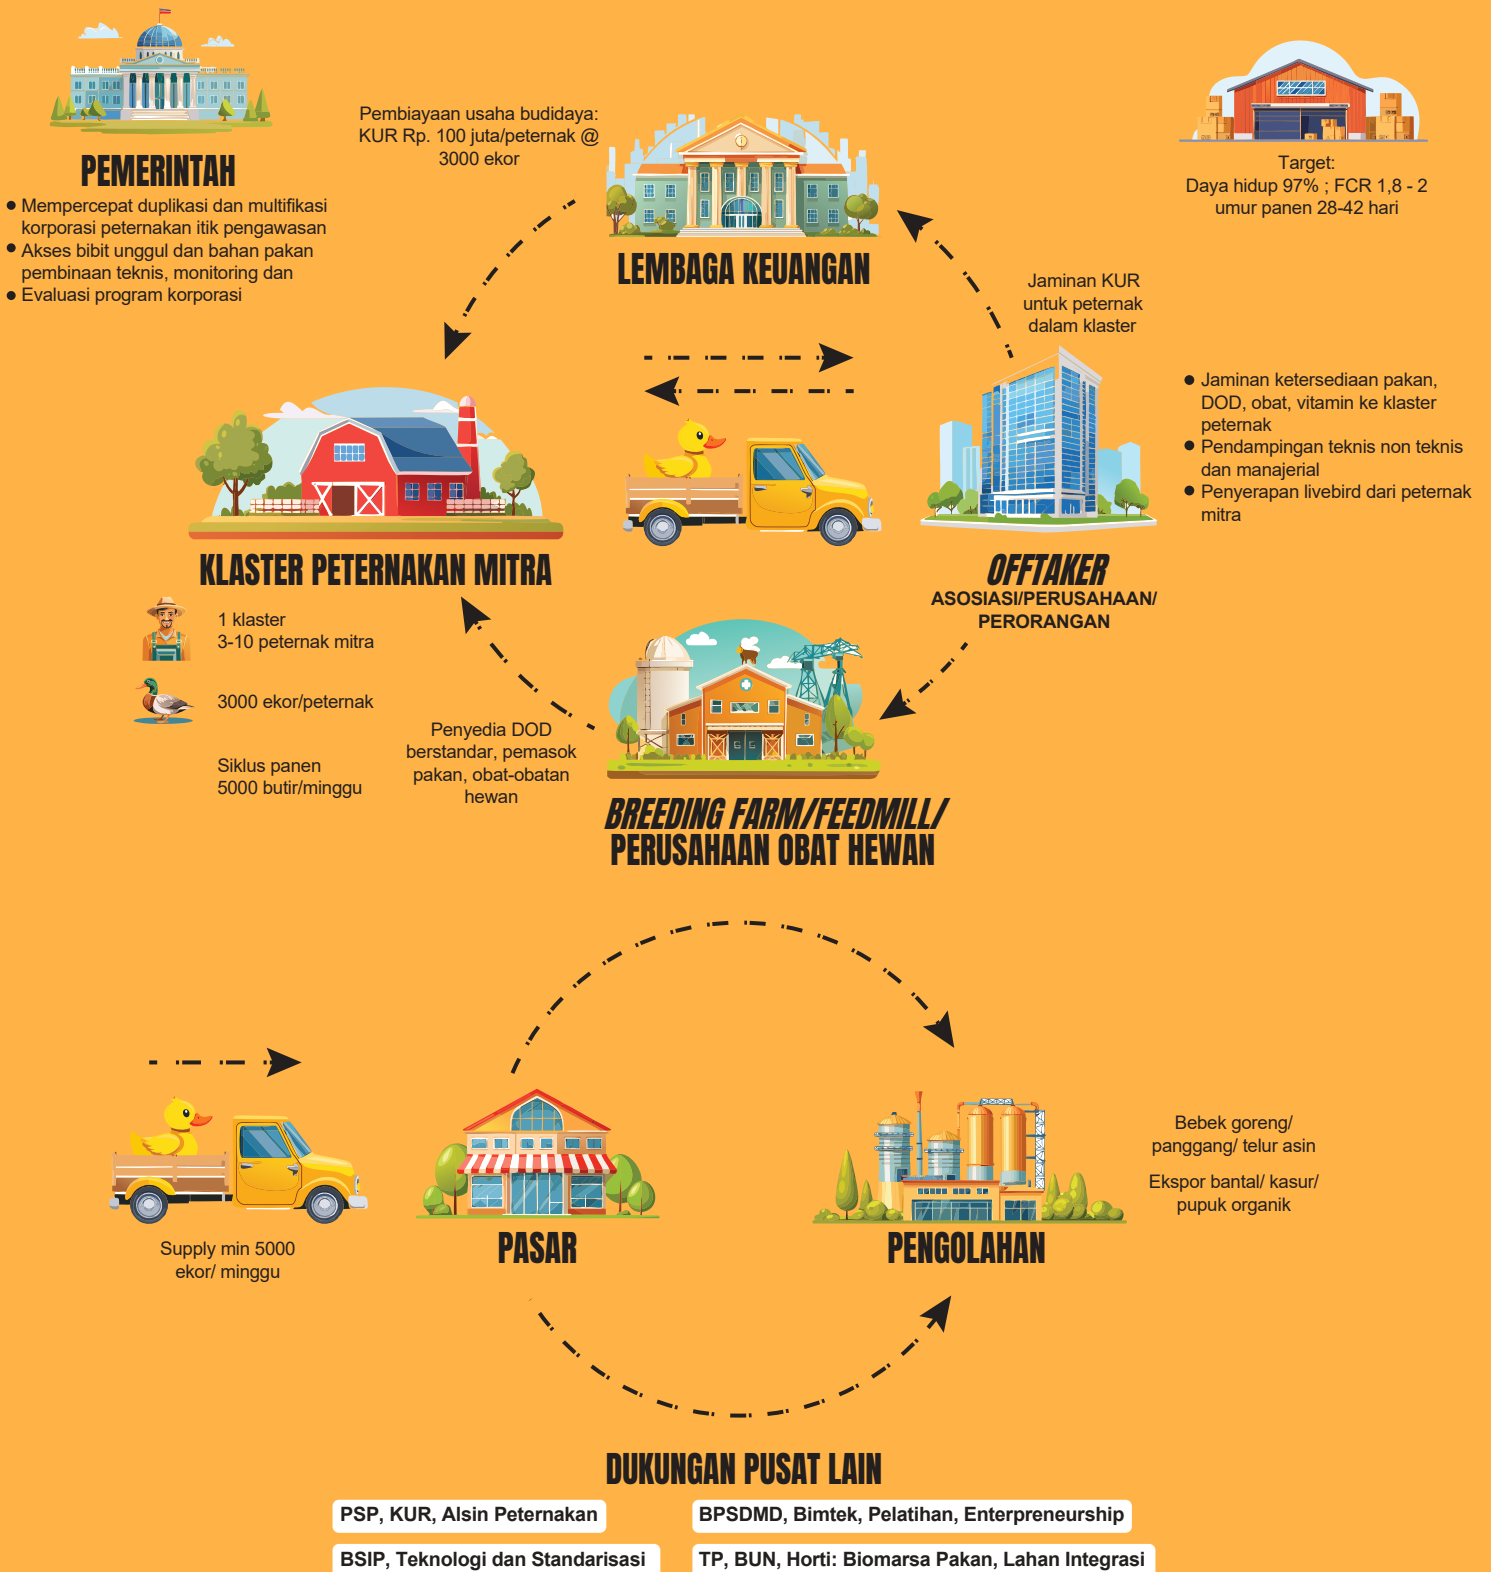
PEMERINTAH

- Mempercepat duplikasi dan multifikasi korporasi peternakan itik pengawasan
- Akses bibit unggul dan bahan pakan pembinaan teknis, monitoring dan
- Evaluasi program korporasi

Pembiayaan usaha budidaya: KUR Rp. 100 juta/peternak @ 3000 ekor

LEMBAGA KEUANGAN

Target:
Daya hidup 97% ; FCR 1,8 - 2
umur panen 28-42 hari

Jaminan KUR untuk peternak dalam klaster

- Jaminan ketersediaan pakan, DOD, obat, vitamin ke klaster peternak
- Pendampingan teknis non teknis dan manajerial
- Penyerapan livebird dari peternak mitra

KLASTER PETERNAKAN MITRA

1 klaster
3-10 peternak mitra

3000 ekor/peternak

Siklus panen
5000 butir/minggu

OFFTAKER
ASOSIASI/PERUSAHAAN/ PERORANGAN

Penyedia DOD berstandar, pemasok pakan, obat-obatan hewan

BREEDING FARM/FEEDMILL/ PERUSAHAAN OBAT HEWAN

Supply min 5000 ekor/ minggu

PASAR

PENGOLAHAN

Bebek goreng/ panggang/ telur asin

Ekspor bantal/ kasur/ pupuk organik

DUKUNGAN PUSAT LAIN

PSP, KUR, Alsin Peternakan
BPSDMD, Bimtek, Pelatihan, Enterpreneurship
BSIP, Teknologi dan Standarisasi
TP, BUN, Horti: Biomarsa Pakan, Lahan Integrasi